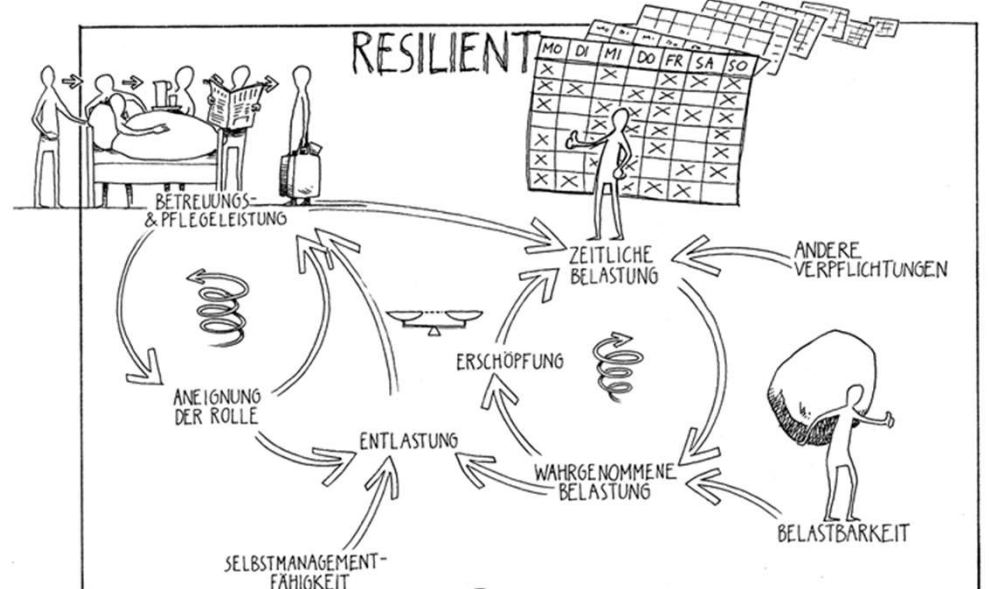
RESILIENT

| MO | DI | MI | DO | FR | SA | SO |
|---|---|---|---|---|---|---|

BETREUUNGS- & PFLEGELEISTUNG

ZEITLICHE BELASTUNG

ANDERE VERPFLICHTUNGEN

ERSCHÖPFUNG

ANEIGNUNG DER ROLLE

ENTLASTUNG

WAHRGENOMMENE BELASTUNG

BELASTBARKEIT

SELBSTMANAGEMENT-FÄHIGKEIT